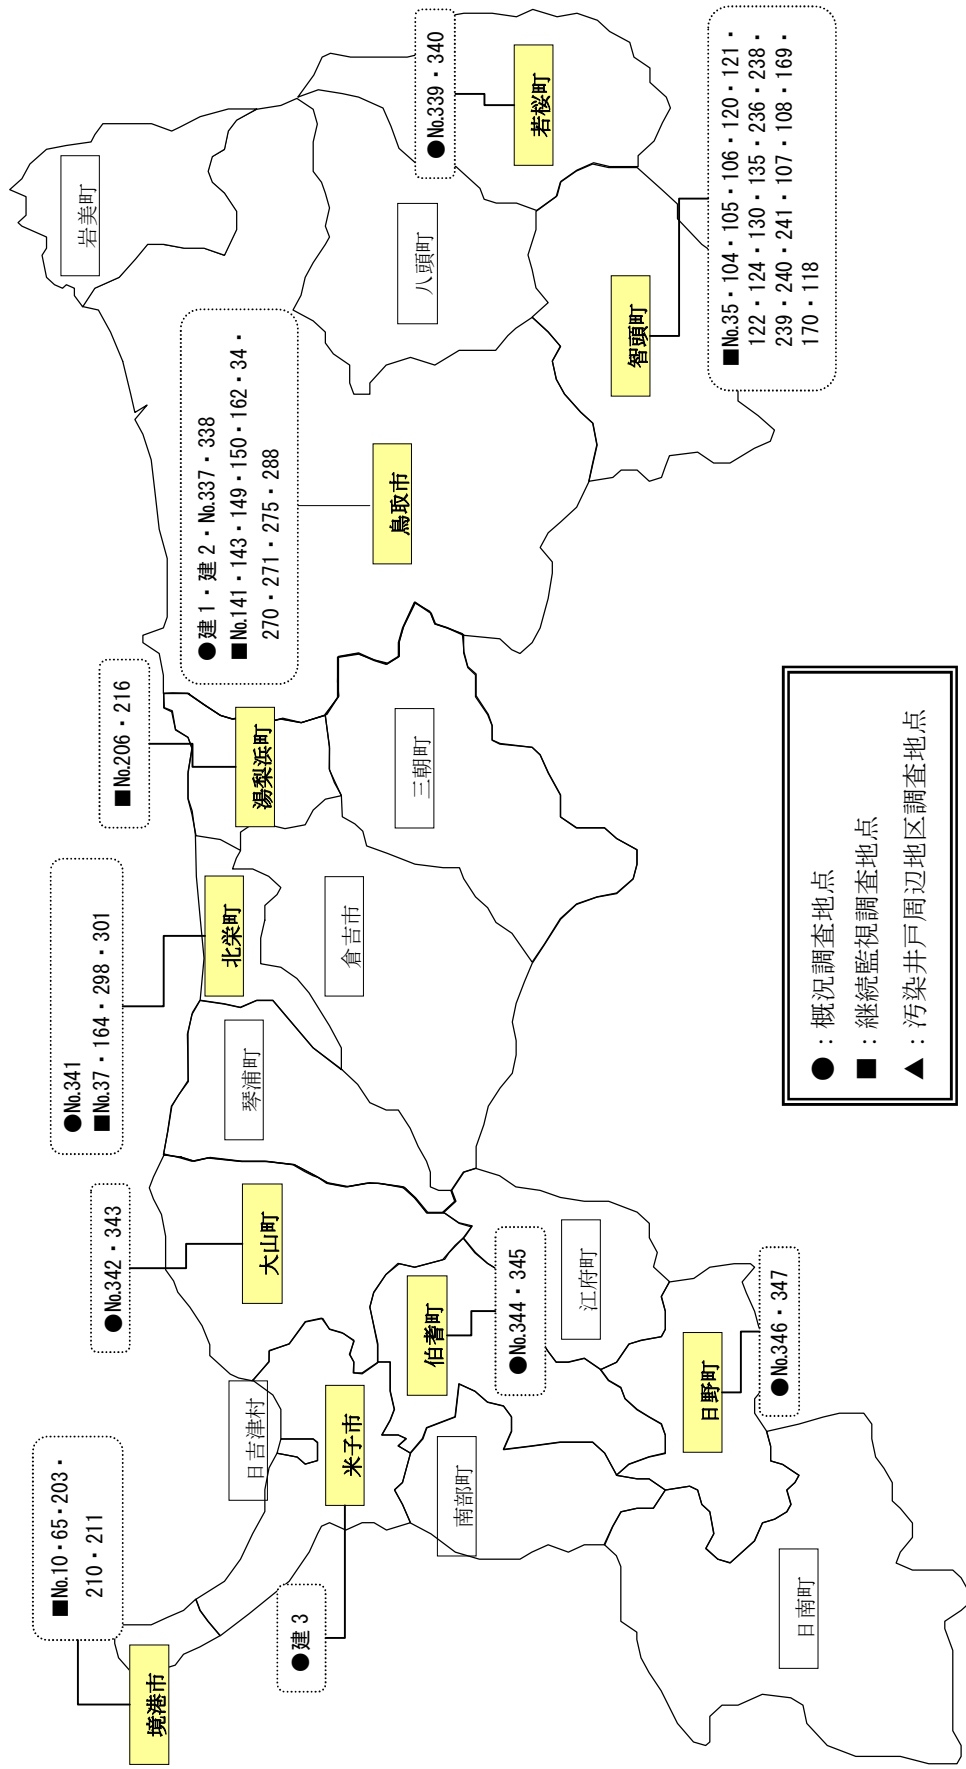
●No.339・340
若桜町
岩美町
八頭町
■No.35・104・105・106・120・121・122・124・130・135・236・238・239・240・241・107・108・169・170・118
智頭町
●建1・建2・No.337・338
■No.141・143・149・150・162・34・270・271・275・288
鳥取市
■No.206・216
湯梨浜町
三朝町
●No.341
■No.37・164・298・301
北栄町
倉吉市
琴浦町
●No.342・343
大山町
●No.344・345
伯耆町
江府町
●No.346・347
日野町
日吉津村
米子市
南部町
■No.10・65・203・210・211
●建3
境港市
日南町
●：概況調査地点
■：継続監視調査地点
▲：汚染井戸周辺地区調査地点